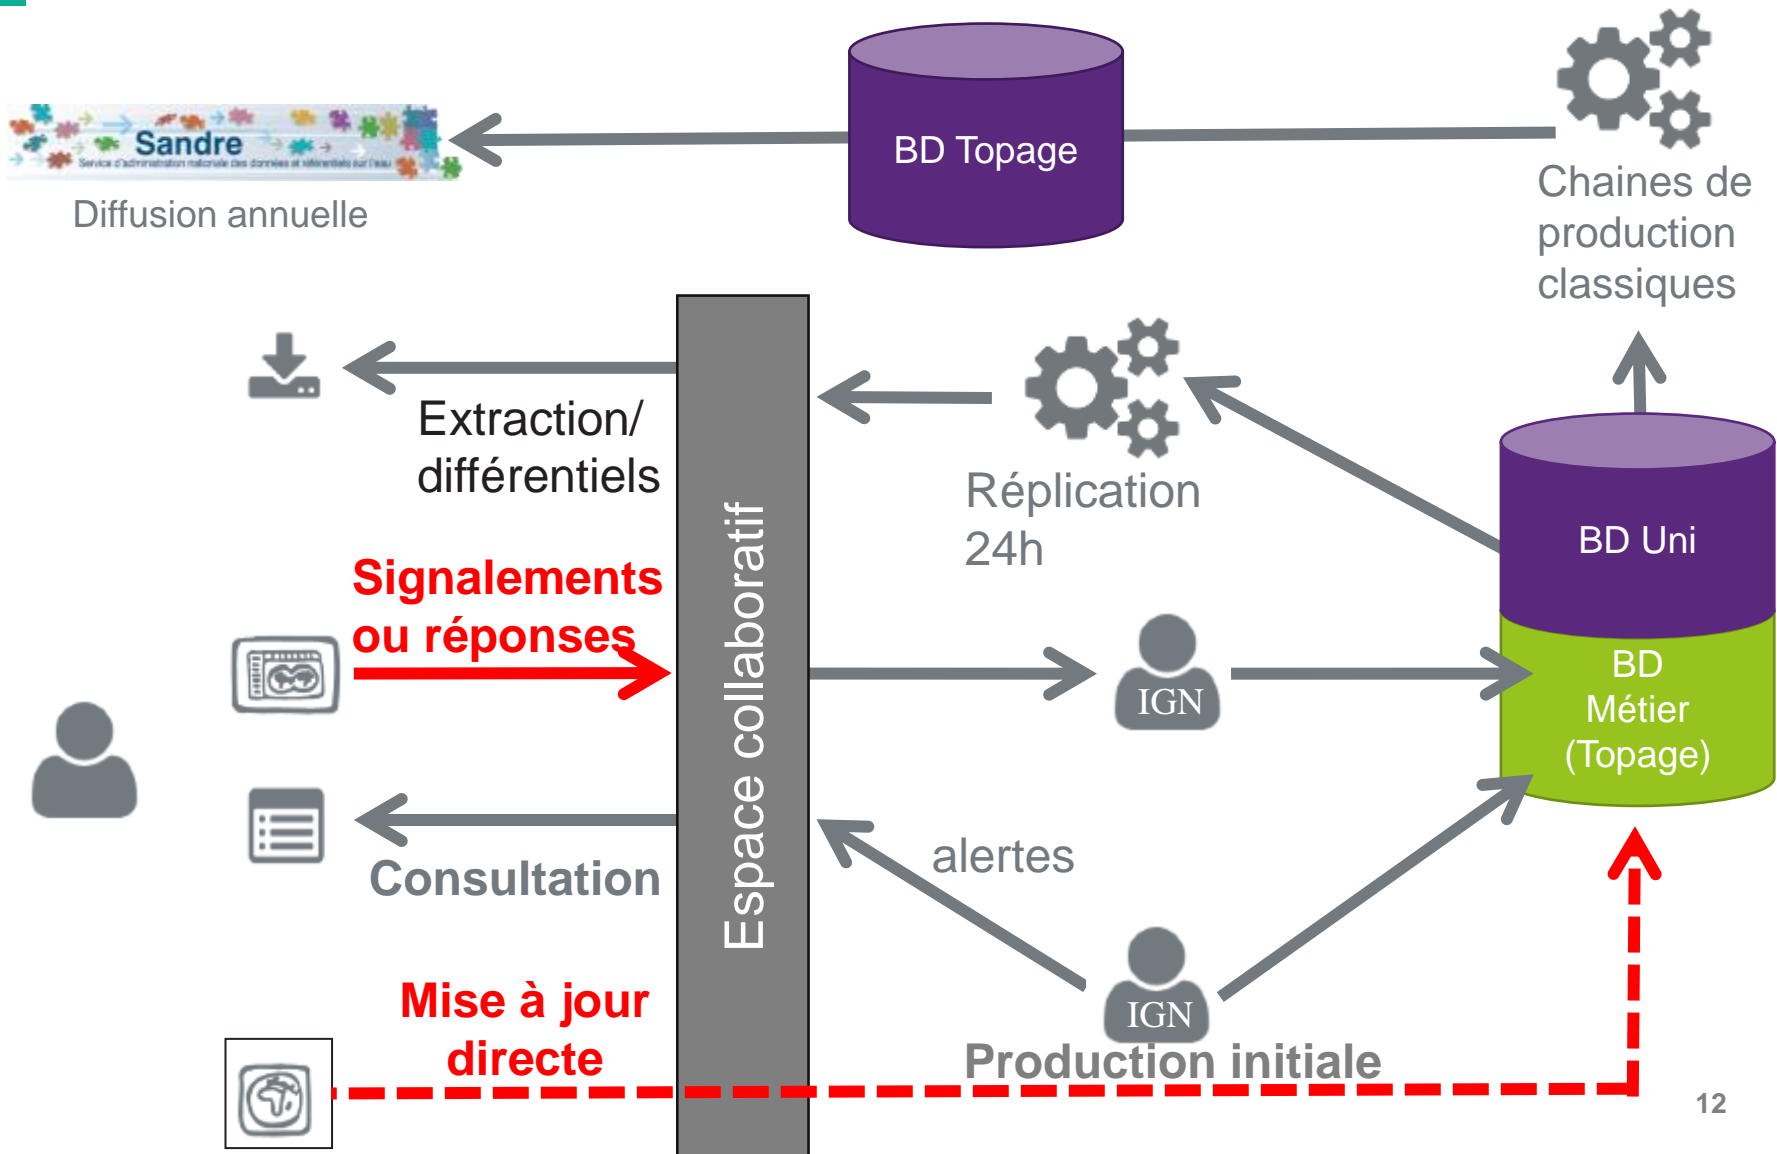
Sandre
Service d'administration nationale des données et référentiels sur l'eau
Diffusion annuelle
BD Topage
Chaines de production classiques
Extraction/ différentiels
Espace collaboratif
Réplication 24h
BD Uni
Signalements ou réponses
IGN
BD Métier (Topage)
Consultation
alertes
Mise à jour directe
IGN
Production initiale
12